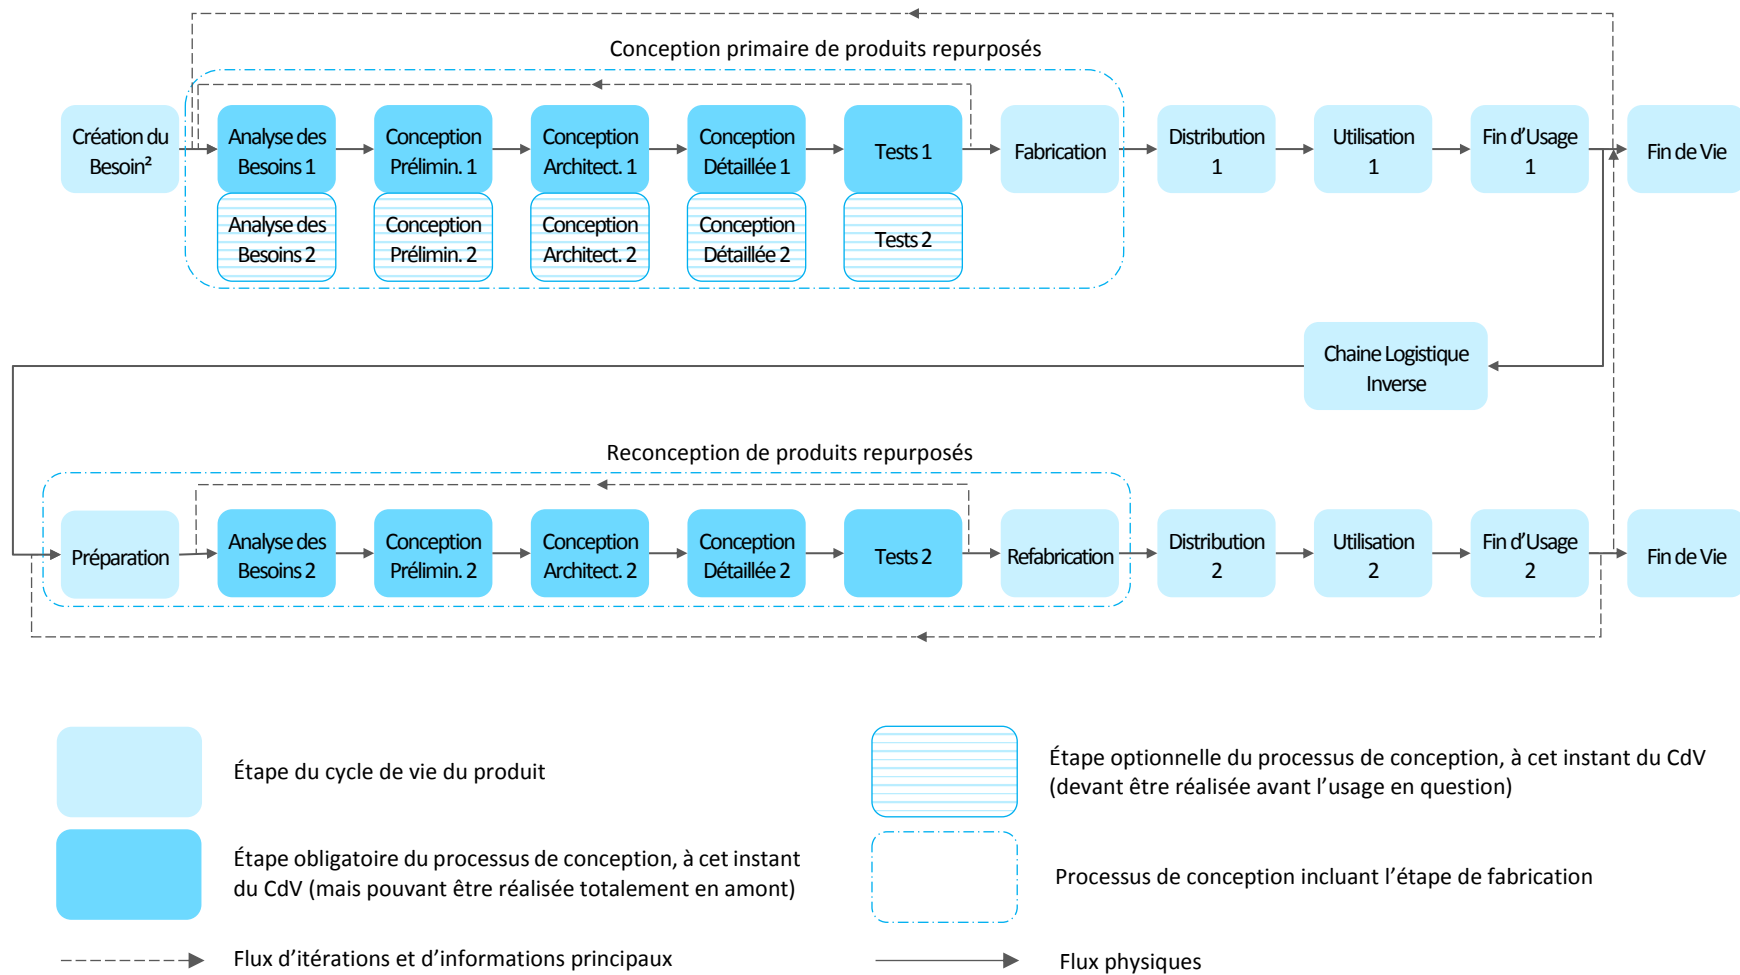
Conception primaire de produits repurposés

Création du Besoin²

Analyse des Besoins 1

Conception Prélimin. 1

Conception Architect. 1

Conception Détaillée 1

Tests 1

Fabrication

Distribution 1

Utilisation 1

Fin d'Usage 1

Fin de Vie

Analyse des Besoins 2

Conception Prélimin. 2

Conception Architect. 2

Conception Détaillée 2

Tests 2

Chaine Logistique Inverse

Reconception de produits repurposés

Préparation

Analyse des Besoins 2

Conception Prélimin. 2

Conception Architect. 2

Conception Détaillée 2

Tests 2

Refabrication

Distribution 2

Utilisation 2

Fin d'Usage 2

Fin de Vie

Étape du cycle de vie du produit

Étape optionnelle du processus de conception, à cet instant du CdV (devant être réalisée avant l'usage en question)

Étape obligatoire du processus de conception, à cet instant du CdV (mais pouvant être réalisée totalement en amont)

Processus de conception incluant l'étape de fabrication

Flux d'itérations et d'informations principaux

Flux physiques